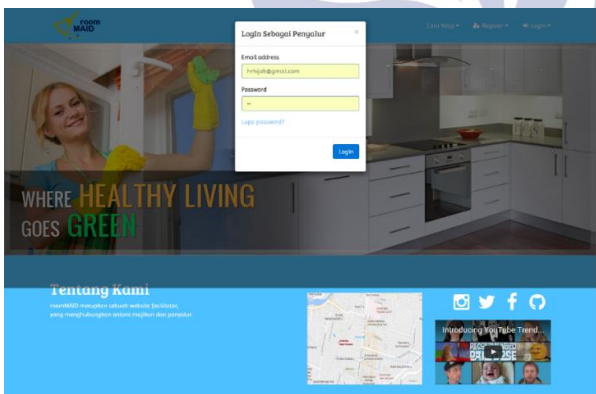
room MAID

Cari Maid ▾ Register ▾ Login ▾

Login Sebagai Penyalur

×

Email address

hrhijab@gmail.com

Password

••

Lupa password?

Login

WHERE HEALTHY LIVING GOES GREEN

Tentang Kami

roomMAID merupakan sebuah website fasilitator, yang menghubungkan antara majikan dan penyalur.

Introducing YouTube Trend...